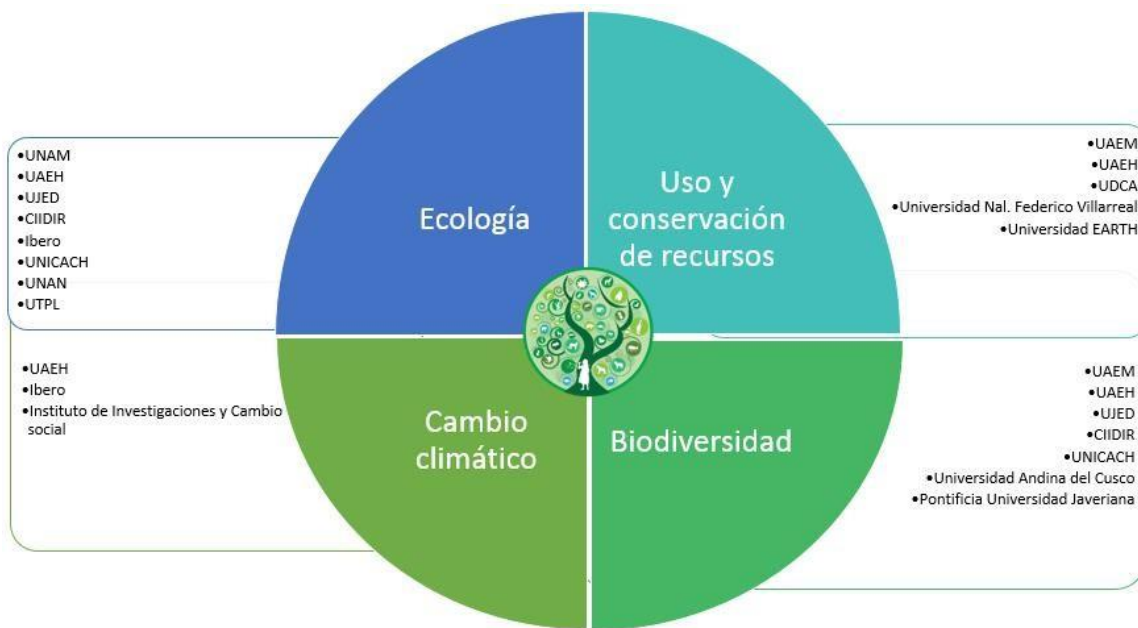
•UNAM
•UAEH
•UJED
•CIIDIR
•Ibero
•UNICACH
•UNAN
•UTPL

Ecología

Uso y conservación de recursos

•UAEM
•UAEH
•UDCA
•Universidad Nal. Federico Villarreal
•Universidad EARTH

•UAEH
•Ibero
•Instituto de Investigaciones y Cambio social

Cambio climático

Biodiversidad

•UAEM
•UAEH
•UJED
•CIIDIR
•UNICACH
•Universidad Andina del Cusco
•Pontificia Universidad Javeriana